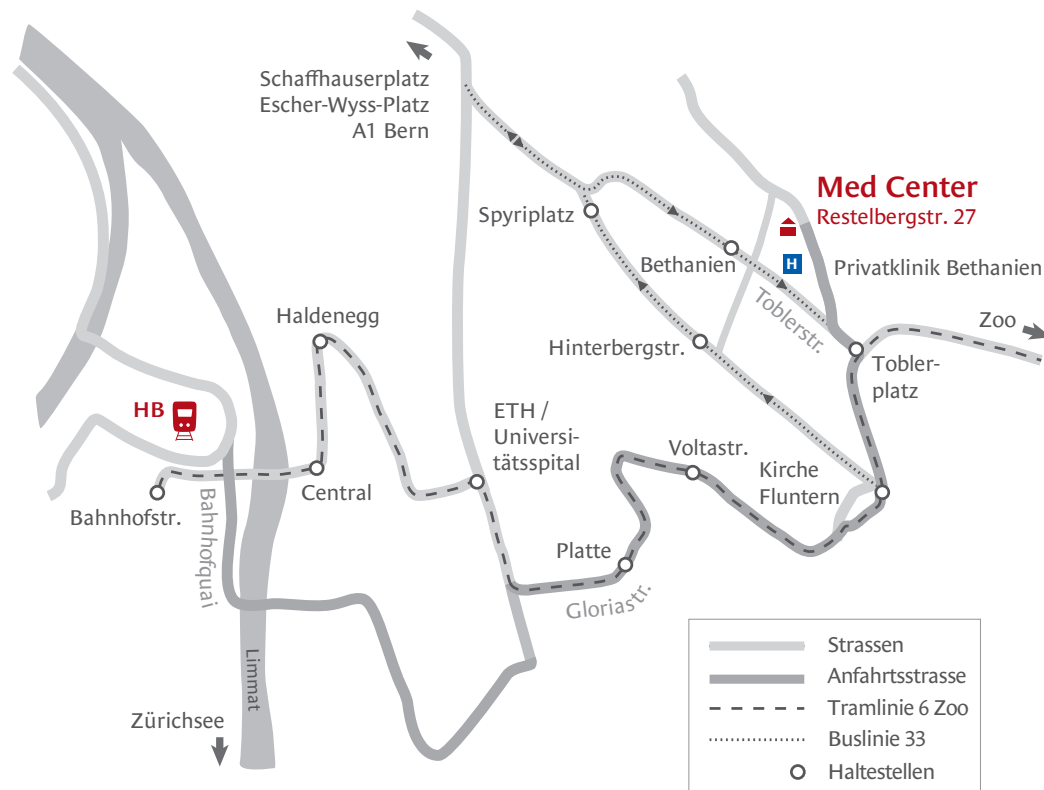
Schaffhauserplatz
Escher-Wyss-Platz
A1 Bern

Med Center
Restelbergstr. 27

Spyriplatz

Bethanien

H

Privatklinik Bethanien

Toblerstr.

Zoo

Haldenegg

Hinterbergstr.

Toblerplatz

HB

ETH / Universitätsspital

Voltastr.

Kirche Fluntern

Central

Bahnhofstr.

Bahnhofquai

Platte

Gloriastr.

Limmat

Zürichsee

Strassen
Anfahrtsstrasse
Tramlinie 6 Zoo
Buslinie 33
Haltestellen